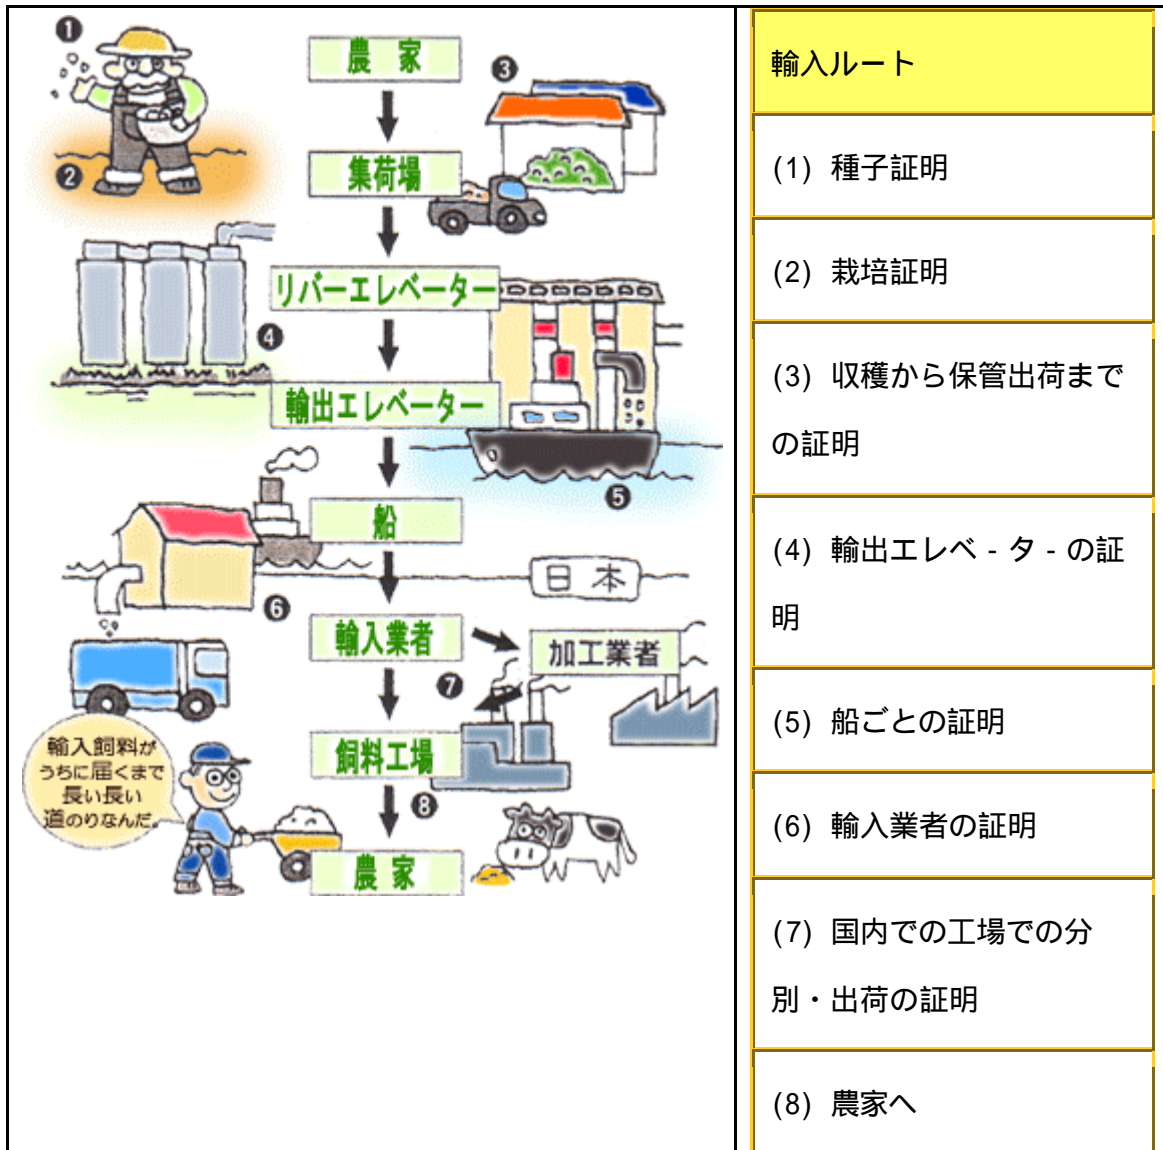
❶
❷
農家
集荷場
❸
リバーエレベーター
❹
輸出エレベーター
❺
船
❻
日本
輸入業者
加工業者
❼
飼料工場
❽
農家
輸入飼料が うちに届くまで 長い長い 道のりなんだ。

| 輸入ルート |
|---|
| (1) 種子証明 |
| (2) 栽培証明 |
| (3) 収穫から保管出荷までの証明 |
| (4) 輸出エレベ - タ - の証明 |
| (5) 船ごとの証明 |
| (6) 輸入業者の証明 |
| (7) 国内での工場での分別・出荷の証明 |
| (8) 農家へ |